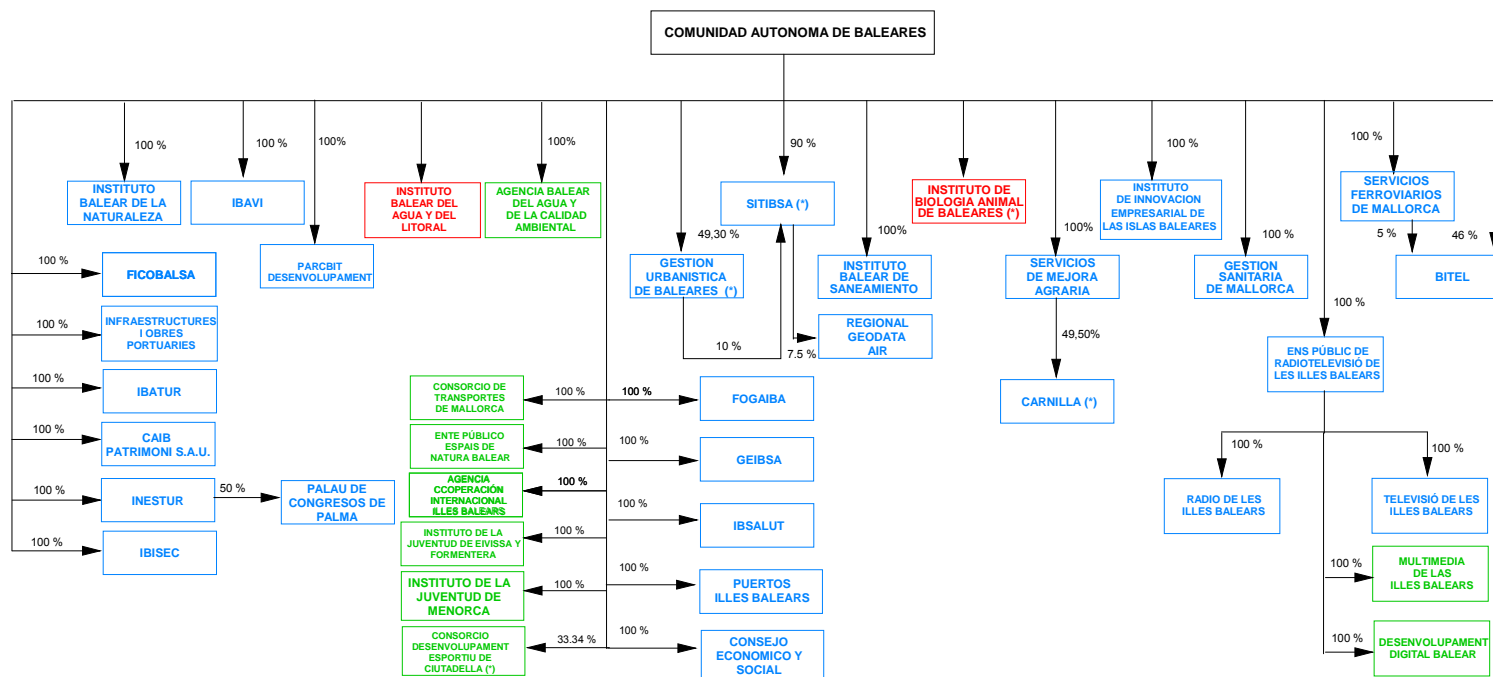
COMUNIDAD AUTONOMA DE BALEARES

100 %
INSTITUTO BALEAR DE LA NATURALEZA

100 %
IBAVI

100%
PARCBIT DESENVOLUPAMENT

INSTITUTO BALEAR DEL AGUA Y DEL LITORAL

100%
AGENCIA BALEAR DEL AGUA Y DE LA CALIDAD AMBIENTAL

49,30 %
GESTION URBANISTICA DE BALEARES (*)

10 %

90 %
SITIBSA (*)

7.5 %
REGIONAL GEODATA AIR

100%
INSTITUTO BALEAR DE SANEAMIENTO

INSTITUTO DE BIOLOGIA ANIMAL DE BALEARES (*)

100%
SERVICIOS DE MEJORA AGRARIA

49,50%
CARNILLA (*)

100 %
INSTITUTO DE INNOVACION EMPRESARIAL DE LAS ISLAS BALEARES

100 %
GESTION SANITARIA DE MALLORCA

100 %
SERVICIOS FERROVIARIOS DE MALLORCA

5 %
46 %
BITEL

100 %
ENS PÚBLIC DE RADIOTELEVISIÓ DE LES ILLES BALEARS

100 %
RADIO DE LES ILLES BALEARS

100 %
TELEVISIÓ DE LES ILLES BALEARS

100 %
MULTIMEDIA DE LAS ILLES BALEARS

100 %
DESENVOLUPAMENT DIGITAL BALEAR

100 %
FICOBALSA

100 %
INFRAESTRUCTURES I OBRES PORTUARIES

100 %
IBATUR

100 %
CAIB PATRIMONI S.A.U.

100 %
INESTUR

50 %
PALAU DE CONGRESOS DE PALMA

100 %
IBISEC

CONSORCIO DE TRANSPORTES DE MALLORCA
100 %
100 %
FOGAIBA

ENTE PÚBLICO ESPAIS DE NATURA BALEAR
100 %
100 %
GEIBSA

AGENCIA CCOPERACIÓN INTERNACIONAL ILLES BALEARS
100 %

100 %
IBSALUT

INSTITUTO DE LA JUVENTUD DE EIVISSA Y FORMENTERA
100 %

INSTITUTO DE LA JUVENTUD DE MENORCA
100 %
100 %
PUERTOS ILLES BALEARS

CONSORCIO DESENVOLUPAMENT ESPORTIU DE CIUTADELLA (*)
33.34 %
100 %
CONSEJO ECONOMICO Y SOCIAL